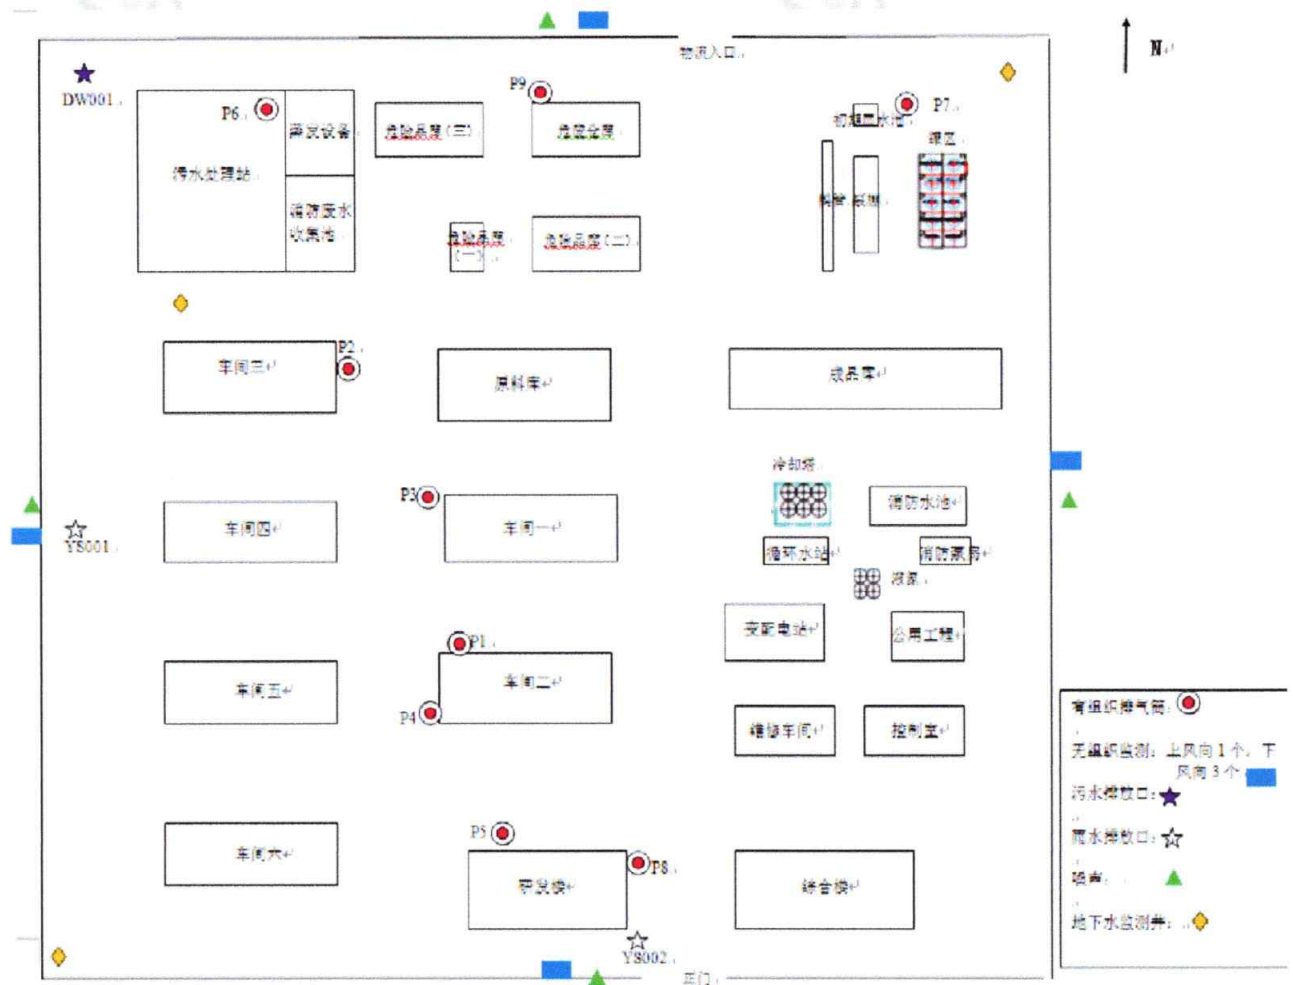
物流入口

N

DW001

P6

污水处理站

废气设备

消防废水收集池

危险品库（三）

P9

危废仓库

危险品库（一）

危险品库（二）

初期雨水池

P7

罐区

料棚

原料

P2

车间三

原料库

成品库

P3

车间四

YS001

车间一

冷却塔

消防水池

循环水站

消防泵房

泵房

P1

变配电站

公用工程

车间五

车间二

P4

维修车间

控制室

P5

P8

车间六

研发楼

综合楼

YS002

正门

有组织排气筒：

无组织监测：上风向 1 个，下风向 3 个

污水排放口：

雨水排放口：

噪声：

地下水监测井：